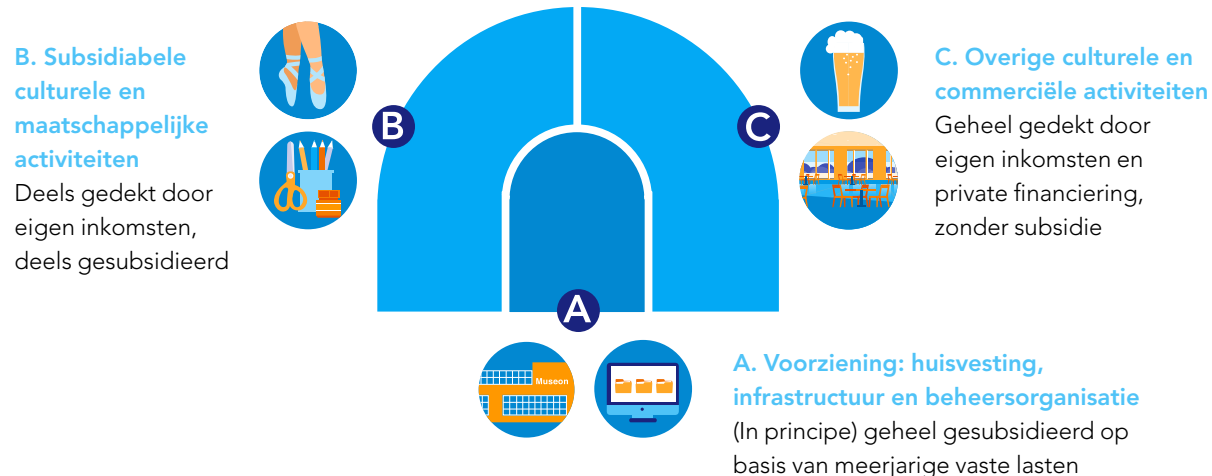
B. Subsidiabele culturele en maatschappelijke activiteiten
Deels gedekt door eigen inkomsten, deels gesubsidieerd

B

C

C. Overige culturele en commerciële activiteiten
Geheel gedekt door eigen inkomsten en private financiering, zonder subsidie

A

Museon

A. Voorziening: huisvesting, infrastructuur en beheersorganisatie
(In principe) geheel gesubsidieerd op basis van meerjarige vaste lasten